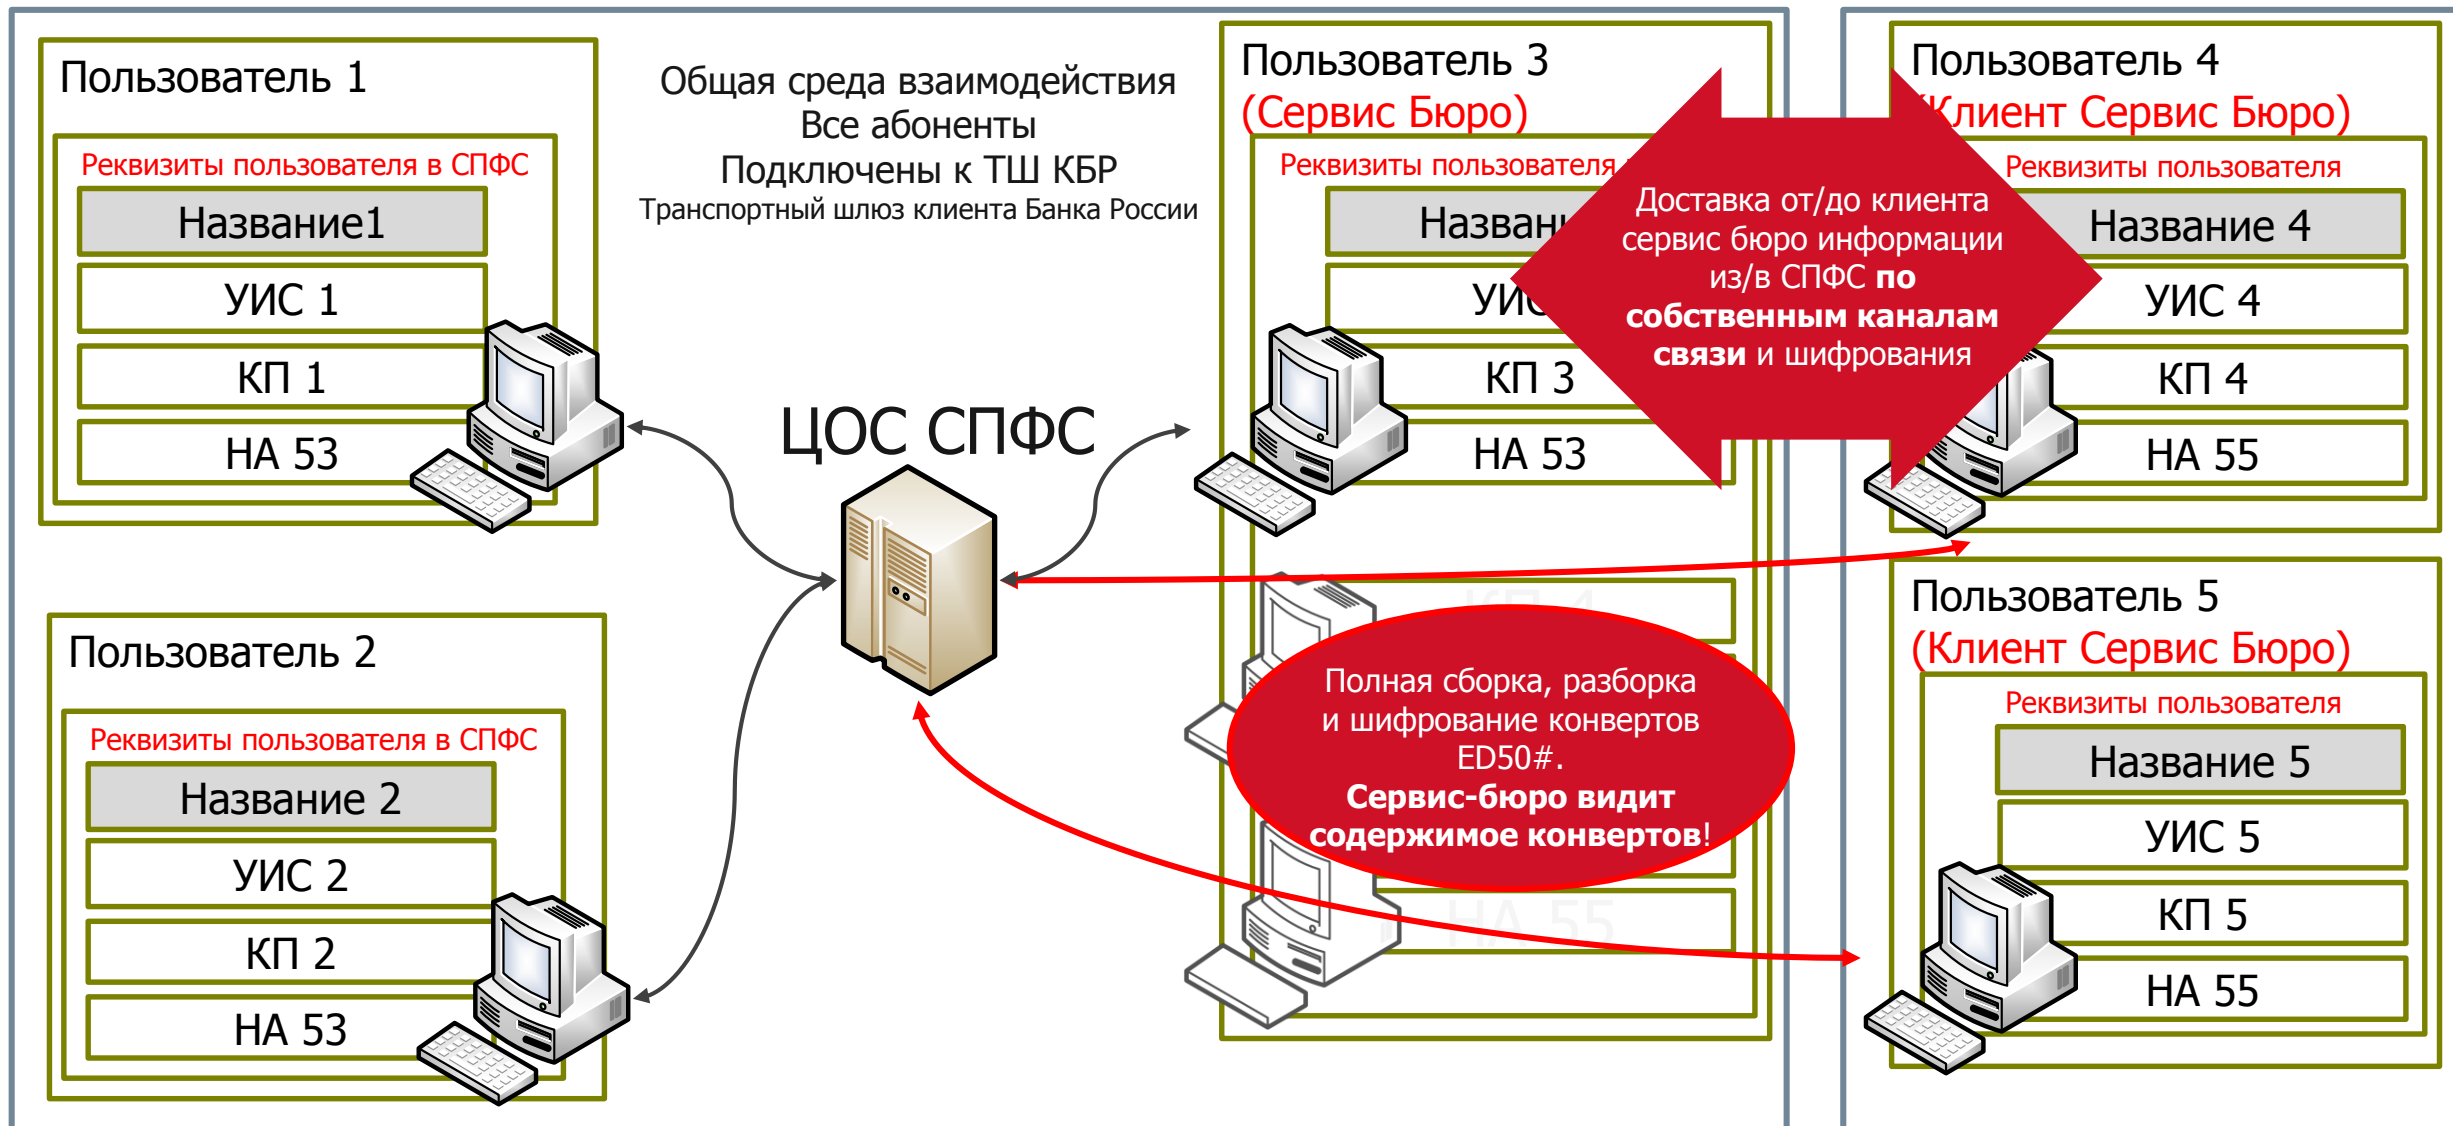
Пользователь 1

Реквизиты пользователя в СПФС

Название1

УИС 1

КП 1

НА 53

Общая среда взаимодействия
Все абоненты
Подключены к ТШ КБР
Транспортный шлюз клиента Банка России

ЦОС СПФС

Пользователь 2

Реквизиты пользователя в СПФС

Название 2

УИС 2

КП 2

НА 53

Пользователь 3
(Сервис Бюро)

Реквизиты пользователя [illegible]

Назван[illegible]

УИ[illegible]

КП 3

НА 53

Доставка от/до клиента сервис бюро информации из/в СПФС **по собственным каналам связи** и шифрования

Полная сборка, разборка и шифрование конвертов ED50#.
**Сервис-бюро видит содержимое конвертов**!

Пользователь 4
(Клиент Сервис Бюро)

Реквизиты пользователя

Название 4

УИС 4

КП 4

НА 55

Пользователь 5
(Клиент Сервис Бюро)

Реквизиты пользователя

Название 5

УИС 5

КП 5

НА 55